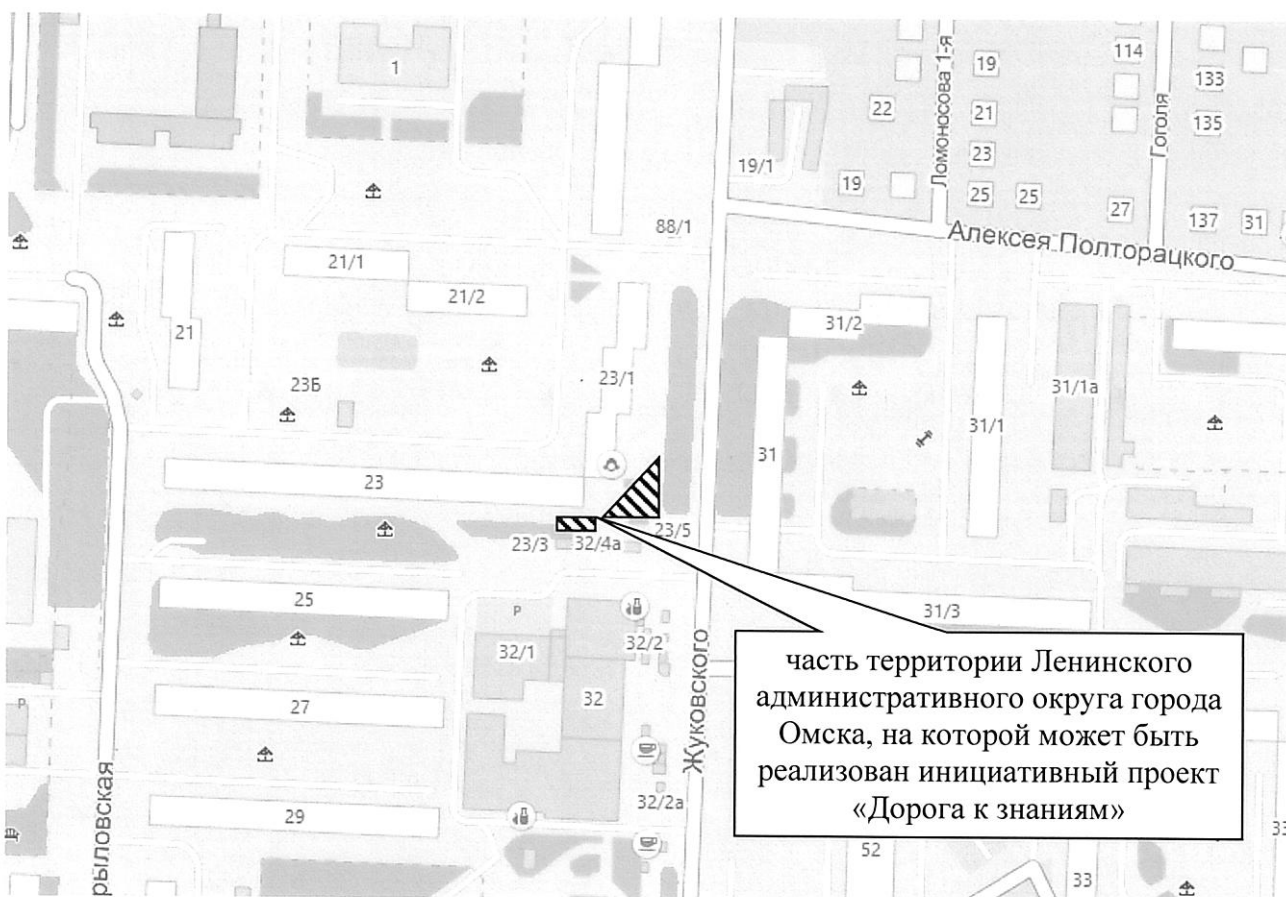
1
114
19
133
Ломоносова 1-я
22
21
135
Гоголя
19/1
23
19
25
25
27
137
31
88/1
Алексея Полторацкого
21/1
21/2
21
31/2
23Б
23/1
31/1а
31/1
31
23
23/5
23/3
32/4а
25
Р
31/3
32/2
32/1
Жуковского
32
27
29
32/2а
Крыловская
52
33

часть территории Ленинского административного округа города Омска, на которой может быть реализован инициативный проект «Дорога к знаниям»